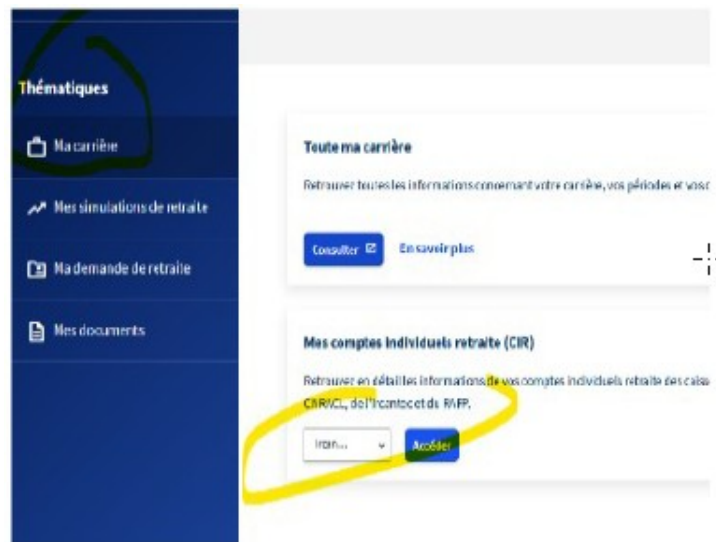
Thématiques

Ma carrière

Mes simulations de retraite

Ma demande de retraite

Mes documents

Toute ma carrière

Retrouver toutes les informations concernant votre carrière, vos périodes et vos c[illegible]

Consulter

En savoir plus

Mes comptes individuels retraite (CIR)

Retrouver en détail les informations de vos comptes individuels retraite des caiss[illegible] CNRACL, de l'Ircantec et du RAFP.

Ircan...

Accéder